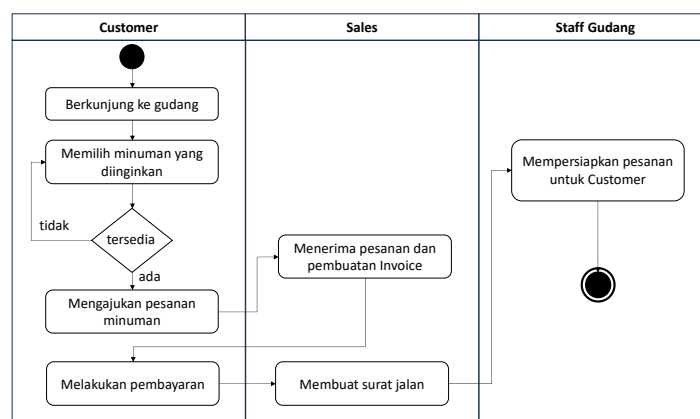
Customer
Sales
Staff Gudang

Berkunjung ke gudang

Memilih minuman yang diinginkan

tidak
tersedia
ada

Mengajukan pesanan minuman

Melakukan pembayaran

Menerima pesanan dan pembuatan Invoice

Membuat surat jalan

Mempersiapkan pesanan untuk Customer